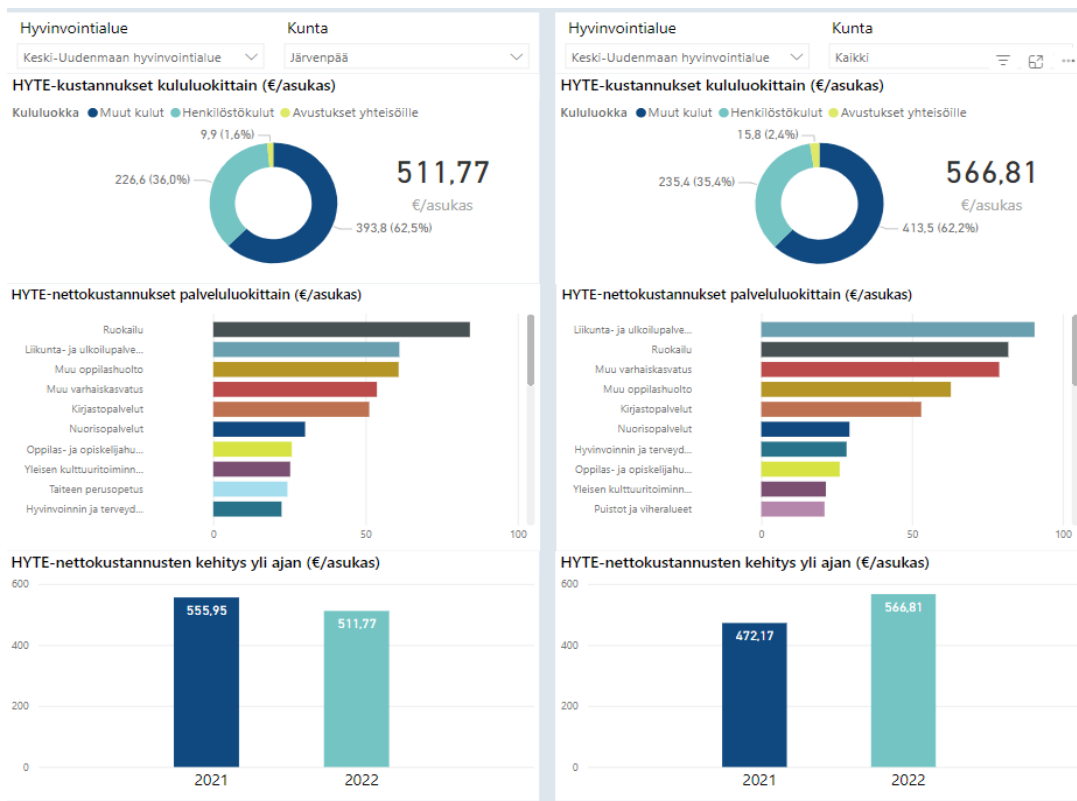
Hyvinvointialue
Keski-Uudenmaan hyvinvointialue

Kunta
Järvenpää

HYTE-kustannukset kululuokittain (€/asukas)

Kululuokka ● Muut kulut ● Henkilöstökulut ● Avustukset yhteisöille

9,9 (1,6%)
226,6 (36,0%)
393,8 (62,5%)

511,77
€/asukas

HYTE-nettokustannukset palveluluokittain (€/asukas)

Ruokailu
Liikunta- ja ulkoilupalve...
Muu oppilashuolto
Muu varhaiskasvatus
Kirjastopalvelut
Nuorisopalvelut
Oppilas- ja opiskelijahu...
Yleisen kulttuuritoiminn...
Taiteen perusopetus
Hyvinvoinnin ja terveyd...

0
50
100

HYTE-nettokustannusten kehitys yli ajan (€/asukas)

600
400
200
0

555,95
511,77
2021
2022

Hyvinvointialue
Keski-Uudenmaan hyvinvointialue

Kunta
Kaikki

HYTE-kustannukset kululuokittain (€/asukas)

Kululuokka ● Muut kulut ● Henkilöstökulut ● Avustukset yhteisöille

15,8 (2,4%)
235,4 (35,4%)
413,5 (62,2%)

566,81
€/asukas

HYTE-nettokustannukset palveluluokittain (€/asukas)

Liikunta- ja ulkoilupalve...
Ruokailu
Muu varhaiskasvatus
Muu oppilashuolto
Kirjastopalvelut
Nuorisopalvelut
Hyvinvoinnin ja terveyd...
Oppilas- ja opiskelijahu...
Yleisen kulttuuritoiminn...
Puistot ja viheralueet

0
50
100

HYTE-nettokustannusten kehitys yli ajan (€/asukas)

600
400
200
0

472,17
566,81
2021
2022